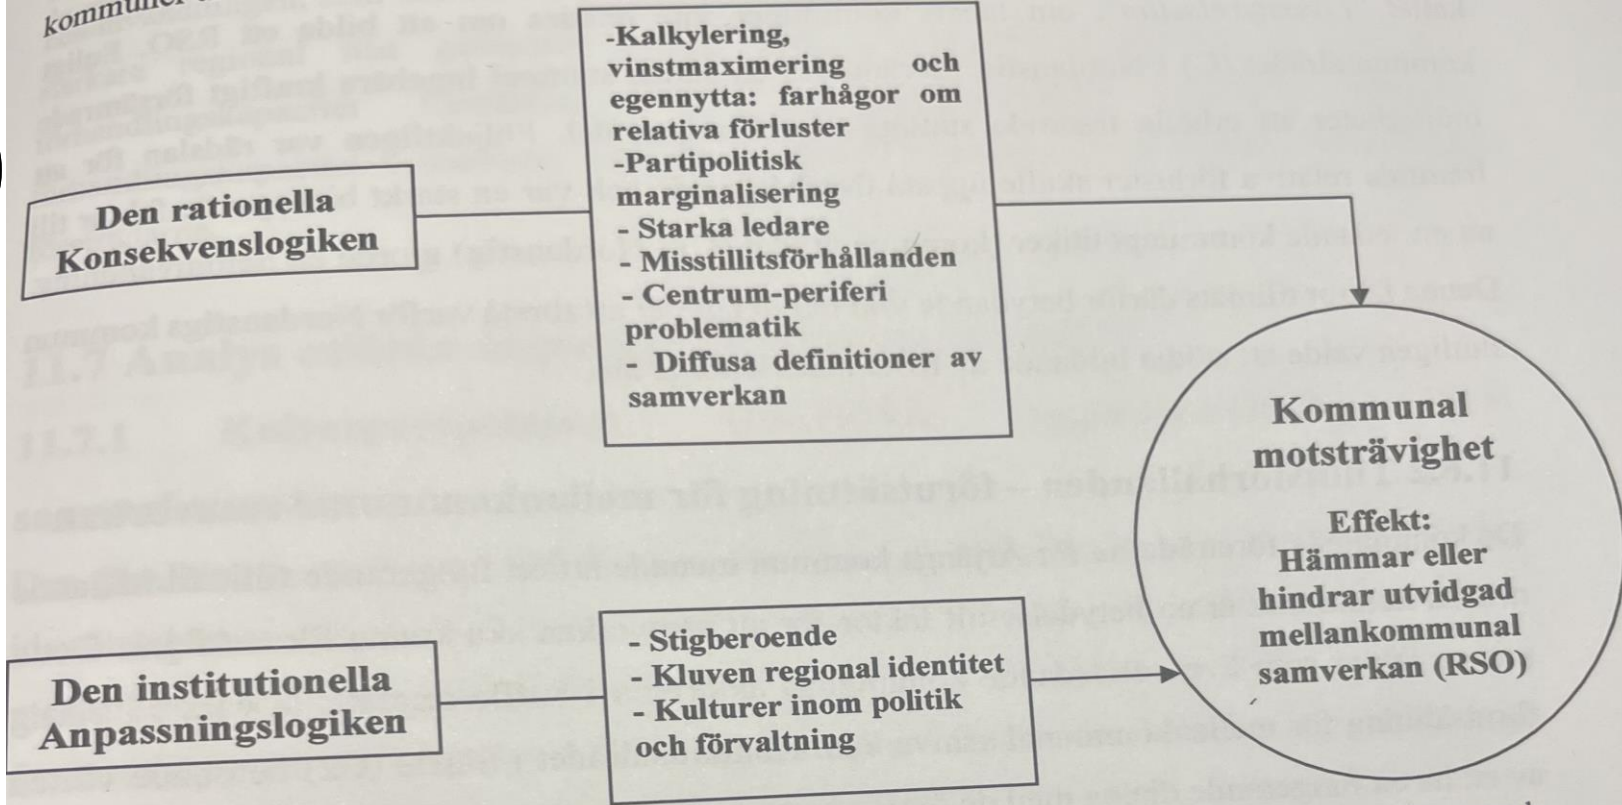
kommuner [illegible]

Den rationella Konsekvenslogiken

-Kalkylering, vinstmaximering och egennytta: farhågor om relativa förluster
-Partipolitisk marginalisering
- Starka ledare
- Misstillitsförhållanden
- Centrum-periferi problematik
- Diffusa definitioner av samverkan

Den institutionella Anpassningslogiken

- Stigberoende
- Kluven regional identitet
- Kulturer inom politik och förvaltning

Kommunal motsträvighet

Effekt: Hämmar eller hindrar utvidgad mellankommunal samverkan (RSO)